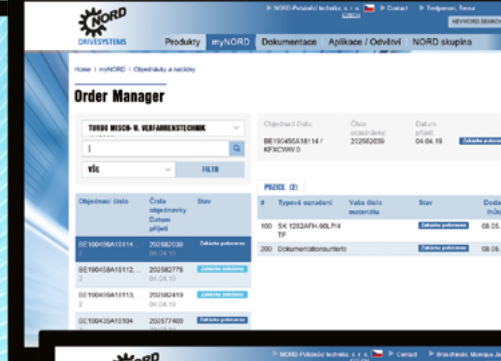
NORD DRIVESYSTEMS

NORD-Poháněcí technika, s. r. o. CZECH | Contact | Testpersen, Sonne

KEYWORD SEARCH

Produkty | myNORD | Dokumentace | Aplikace / Odvětví | NORD skupina

Home / myNORD / Objednávky a nabídky

Order Manager

TURBO MISCH- U. VERFAHRENSTECHNIK

VŠE

FILTR

| Objednací číslo | Číslo objednávky Datum přijetí | Stav |
|---|---|---|
| BE190456A18114 / 7 | 202582039 04.04.19 | Zakázka potvrzena |
| BE190458A18112 / 2 | 202582778 04.04.19 | Zakázka potvrzena |
| BE190435A18113 / 2 | 202582419 04.04.19 | Zakázka potvrzena |
| BE190435A18104 | 202577409 | Zakázka potvrzena |

Objednací číslo | Číslo objednávky | Datum přijetí
BE190456A18114 / KFXCWW.0 | 202582039 | 04.04.19 | Zakázka potvrzena

POZICE (2)

| # | Typové označení | Vaše číslo materiálu | Stav | Doda |
|---|---|---|---|---|
| 100 | SK 1282AFH-90LP/4 TF | | Zakázka potvrzena | 08.05. |
| 200 | Dokumentationsunterlagen | | Zakázka potvrzena | 08.05. |

NORD-Poháněcí technika, s. r. o. | Contact | Braschkeda, Monique